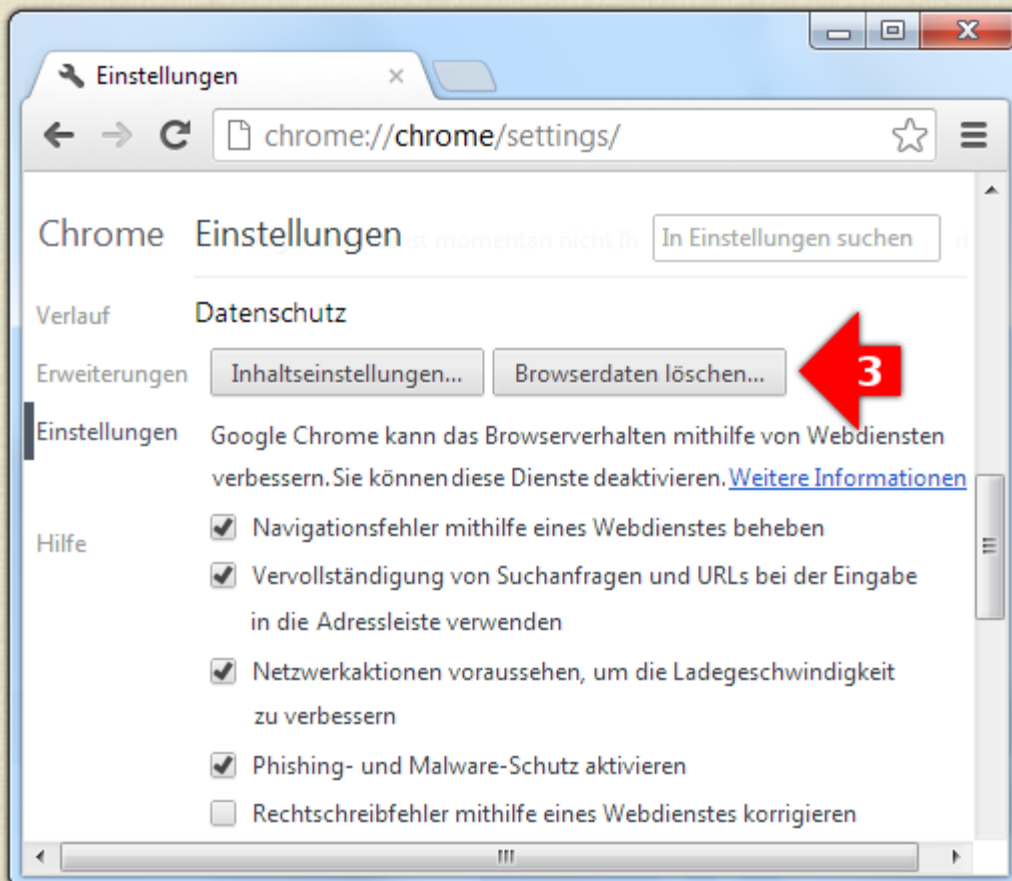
Einstellungen

chrome://chrome/settings/

Chrome

Einstellungen

In Einstellungen suchen

Verlauf

Erweiterungen

Einstellungen

Hilfe

Datenschutz

Inhaltseinstellungen...

Browserdaten löschen...

3

Google Chrome kann das Browserverhalten mithilfe von Webdiensten verbessern. Sie können diese Dienste deaktivieren. Weitere Informationen

Navigationsfehler mithilfe eines Webdienstes beheben

Vervollständigung von Suchanfragen und URLs bei der Eingabe in die Adressleiste verwenden

Netzwerkaktionen voraussehen, um die Ladegeschwindigkeit zu verbessern

Phishing- und Malware-Schutz aktivieren

Rechtschreibfehler mithilfe eines Webdienstes korrigieren